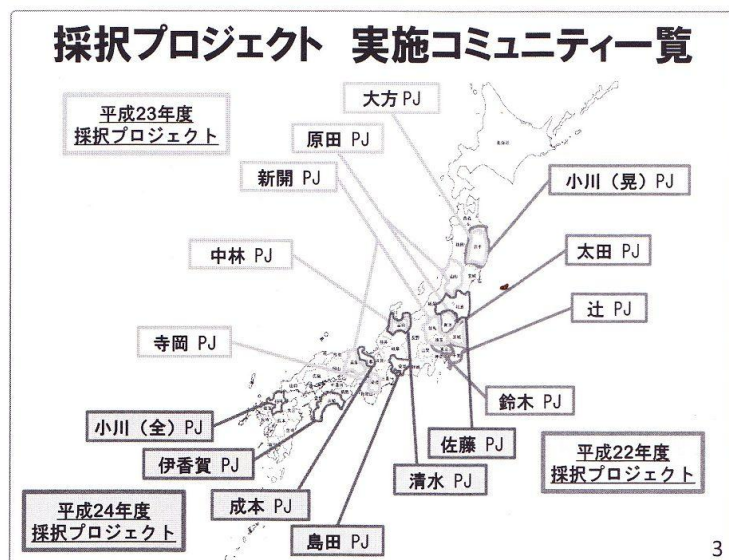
採択プロジェクト　実施コミュニティ一覧

平成23年度
採択プロジェクト

大方 PJ

原田 PJ

新開 PJ

小川（晃）PJ

中林 PJ

太田 PJ

辻 PJ

寺岡 PJ

鈴木 PJ

小川（全）PJ

佐藤 PJ

平成22年度
採択プロジェクト

伊香賀 PJ

清水 PJ

平成24年度
採択プロジェクト

成本 PJ

島田 PJ

3